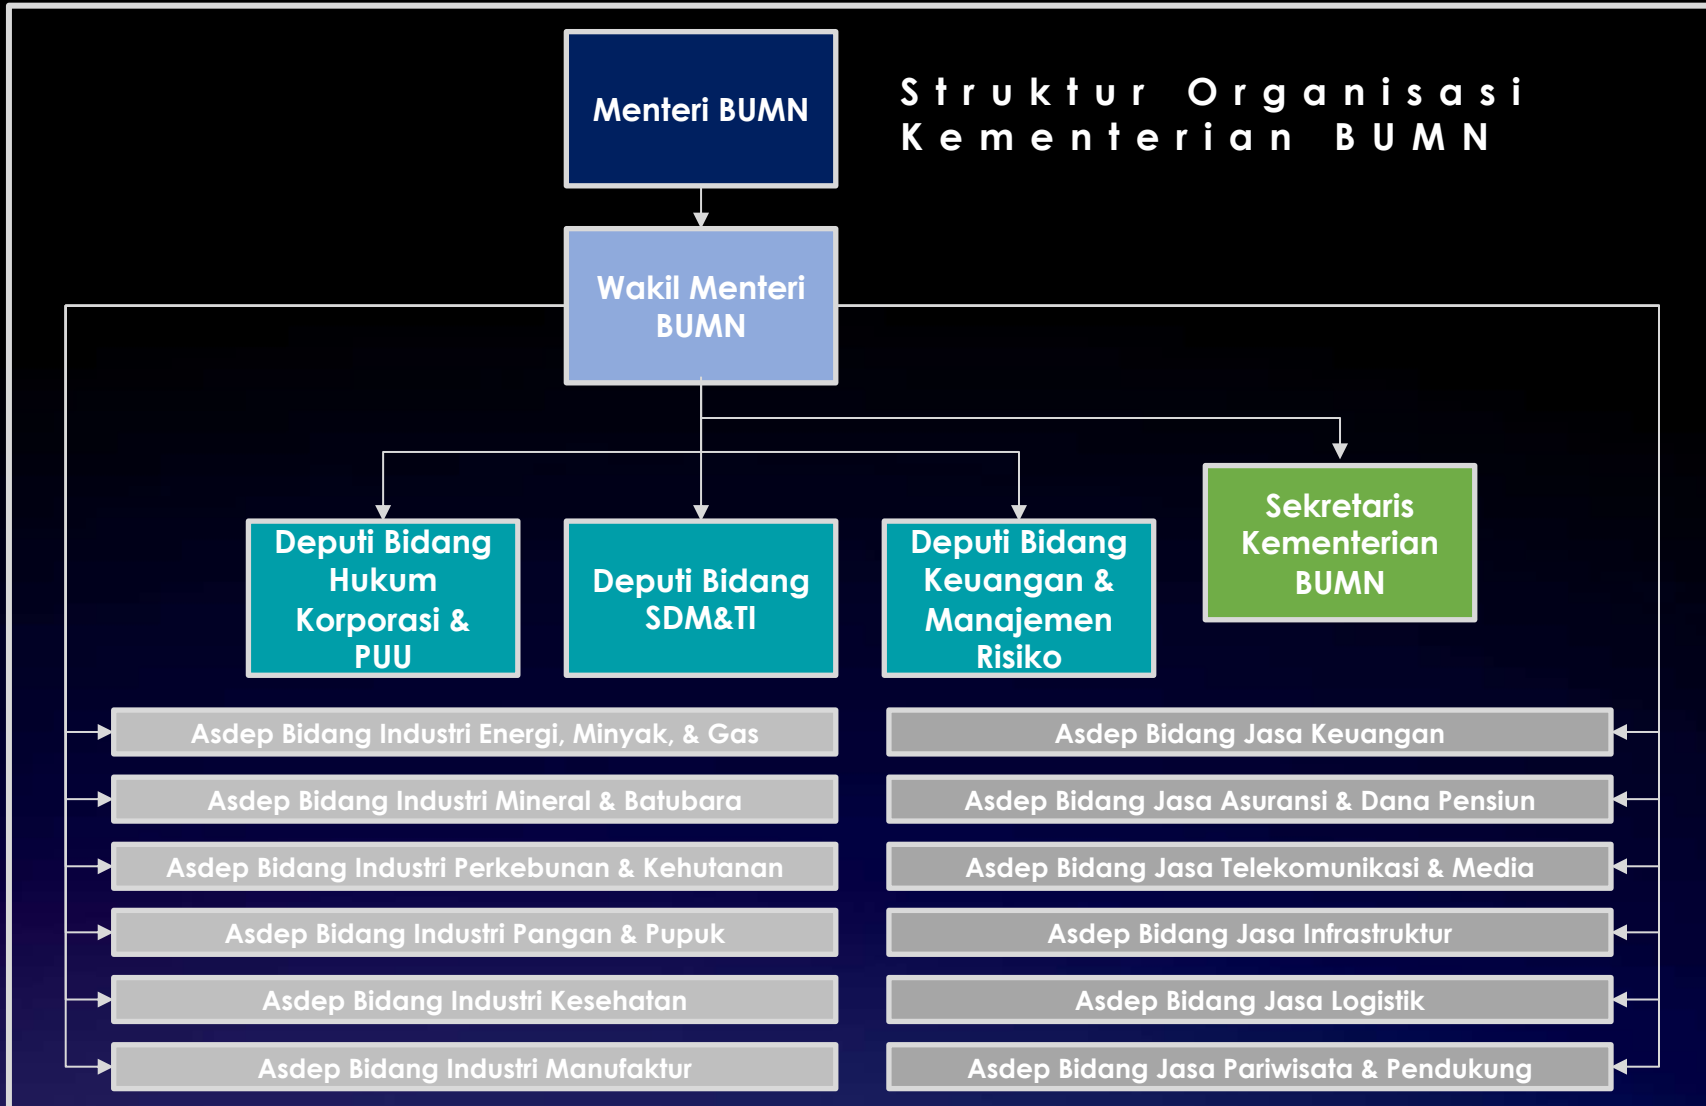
Menteri BUMN

Struktur Organisasi Kementerian BUMN

Wakil Menteri BUMN

Deputi Bidang Hukum Korporasi & PUU

Deputi Bidang SDM&TI

Deputi Bidang Keuangan & Manajemen Risiko

Sekretaris Kementerian BUMN

Asdep Bidang Industri Energi, Minyak, & Gas

Asdep Bidang Industri Mineral & Batubara

Asdep Bidang Industri Perkebunan & Kehutanan

Asdep Bidang Industri Pangan & Pupuk

Asdep Bidang Industri Kesehatan

Asdep Bidang Industri Manufaktur

Asdep Bidang Jasa Keuangan

Asdep Bidang Jasa Asuransi & Dana Pensiun

Asdep Bidang Jasa Telekomunikasi & Media

Asdep Bidang Jasa Infrastruktur

Asdep Bidang Jasa Logistik

Asdep Bidang Jasa Pariwisata & Pendukung